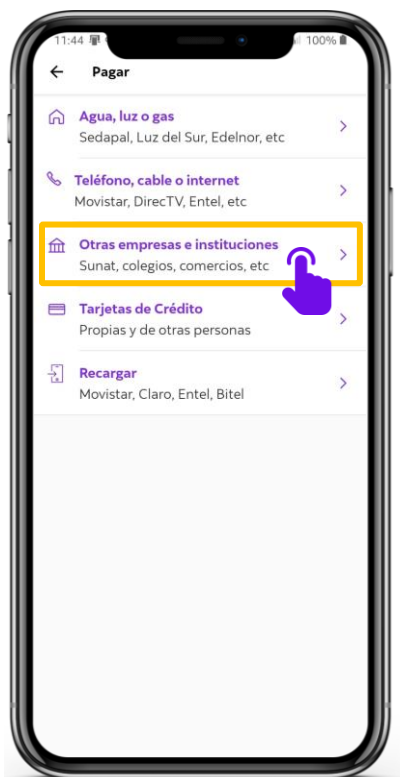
11:44

100%

Pagar

Agua, luz o gas
Sedapal, Luz del Sur, Edelnor, etc

Teléfono, cable o internet
Movistar, DirecTV, Entel, etc

Otras empresas e instituciones
Sunat, colegios, comercios, etc

Tarjetas de Crédito
Propias y de otras personas

Recargar
Movistar, Claro, Entel, Bitel